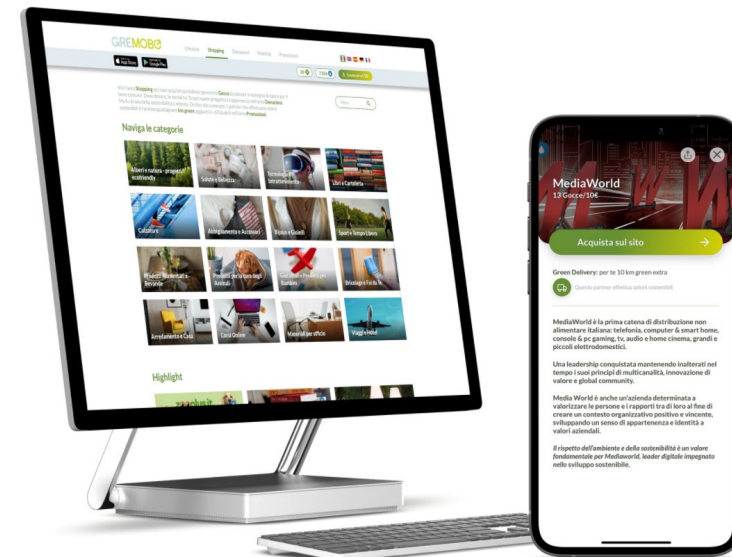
GREMOBO

Utente Shopping Donazioni Mobilità Promozioni

Naviga le categorie

Alberi e natura - progetti ecosostenibili

Salute e Bellezza

Tecnologia ed Intrattenimento

Libri e Cartoleria

Calzature

Abbigliamento e Accessori

Biologico e Gioielli

Sport e Tempo Libero

Prodotti Alimentari e Bevande

Prodotti per la cura degli Animali

Giocattoli e Prodotti per Bambini

Bricolage e Fai da Te

Arredamento e Casa

Corsi Online

Materiali per ufficio

Viaggi e hotel

Highlight

MediaWorld
13 Gocce/10€

Acquista sul sito

Green Delivery: per te 10 km green extra

Questo partner effettua azioni sostenibili

MediaWorld è la prima catena di distribuzione non alimentare italiana: telefonia, computer & smart home, console & pc gaming, tv, audio e home cinema, grandi e piccoli elettrodomestici.

Una leadership conquistata mantenendo inalterati nel tempo i suoi principi di multicanalità, innovazione di valore e global community.

Media World è anche un'azienda determinata a valorizzare le persone e i rapporti tra di loro al fine di creare un contesto organizzativo positivo e vincente, sviluppando un senso di appartenenza e identità a valori aziendali.

Il rispetto dell'ambiente e della sostenibilità è un valore fondamentale per Mediaworld, leader digitale impegnato nello sviluppo sostenibile.